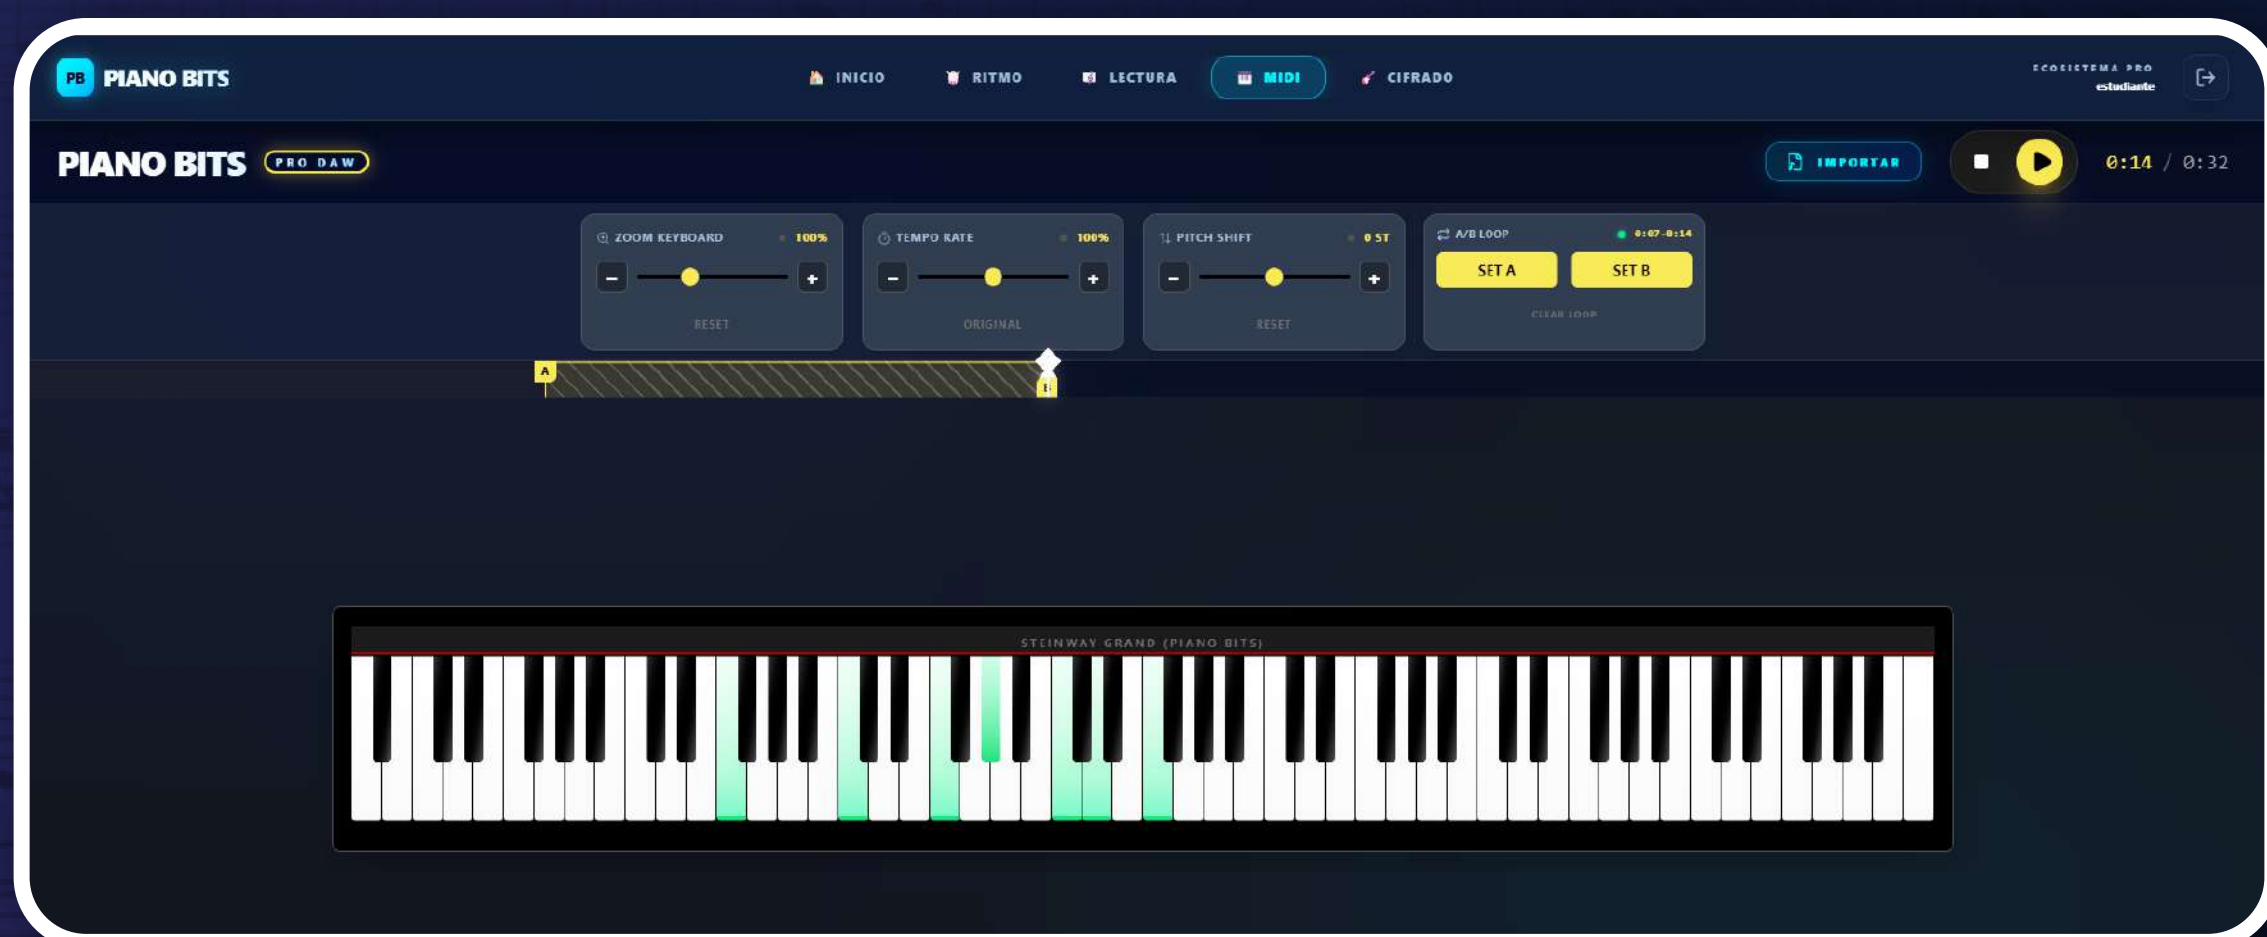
PB PIANO BITS

INICIO RITMO LECTURA MIDI CIFRADO

ECOSISTEMA PRO
estudiante

PIANO BITS PRO DAW

IMPORTAR

0:14 / 0:32

ZOOM KEYBOARD 100%
−
+
RESET

TEMPO RATE 100%
−
+
ORIGINAL

PITCH SHIFT 0 ST
−
+
RESET

A/B LOOP 0:07-0:14
SET A
SET B
CLEAR LOOP

A
B

STEINWAY GRAND (PIANO BITS)